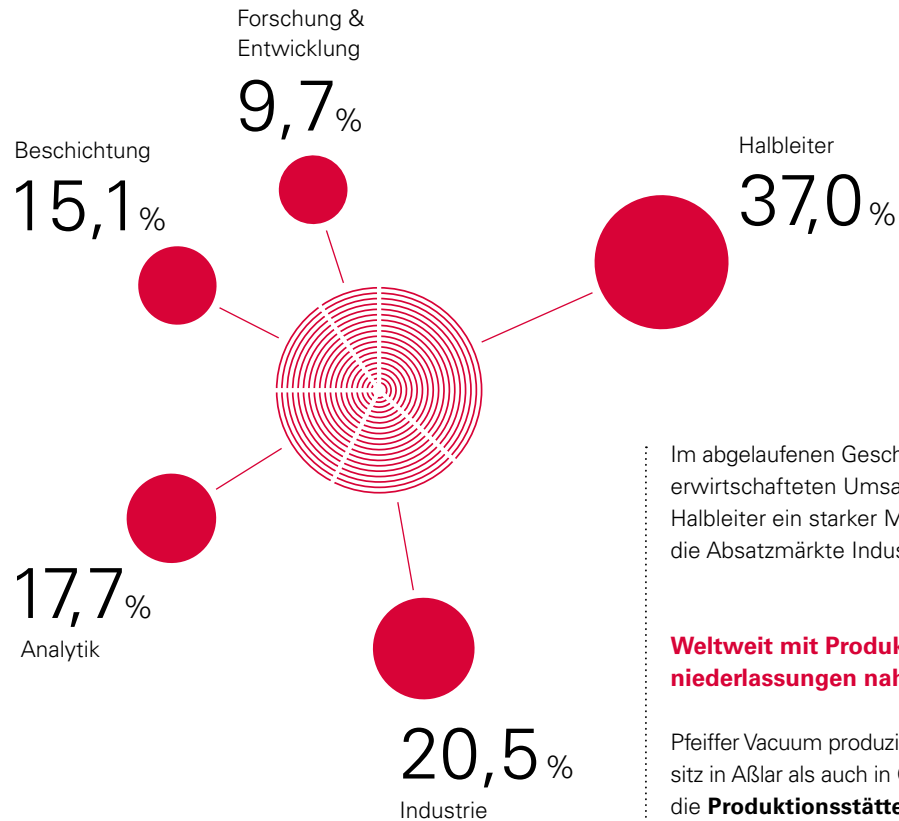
Forschung & Entwicklung
9,7%

Beschichtung
15,1%

Halbleiter
37,0%

17,7%
Analytik

20,5%
Industrie

Im abgelaufenen Gesch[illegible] erwirtschafteten Umsa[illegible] Halbleiter ein starker M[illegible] die Absatzmärkte Indus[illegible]

Weltweit mit Produk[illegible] niederlassungen nah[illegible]

Pfeiffer Vacuum produzi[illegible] sitz in Aßlar als auch in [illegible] die Produktionsstätte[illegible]